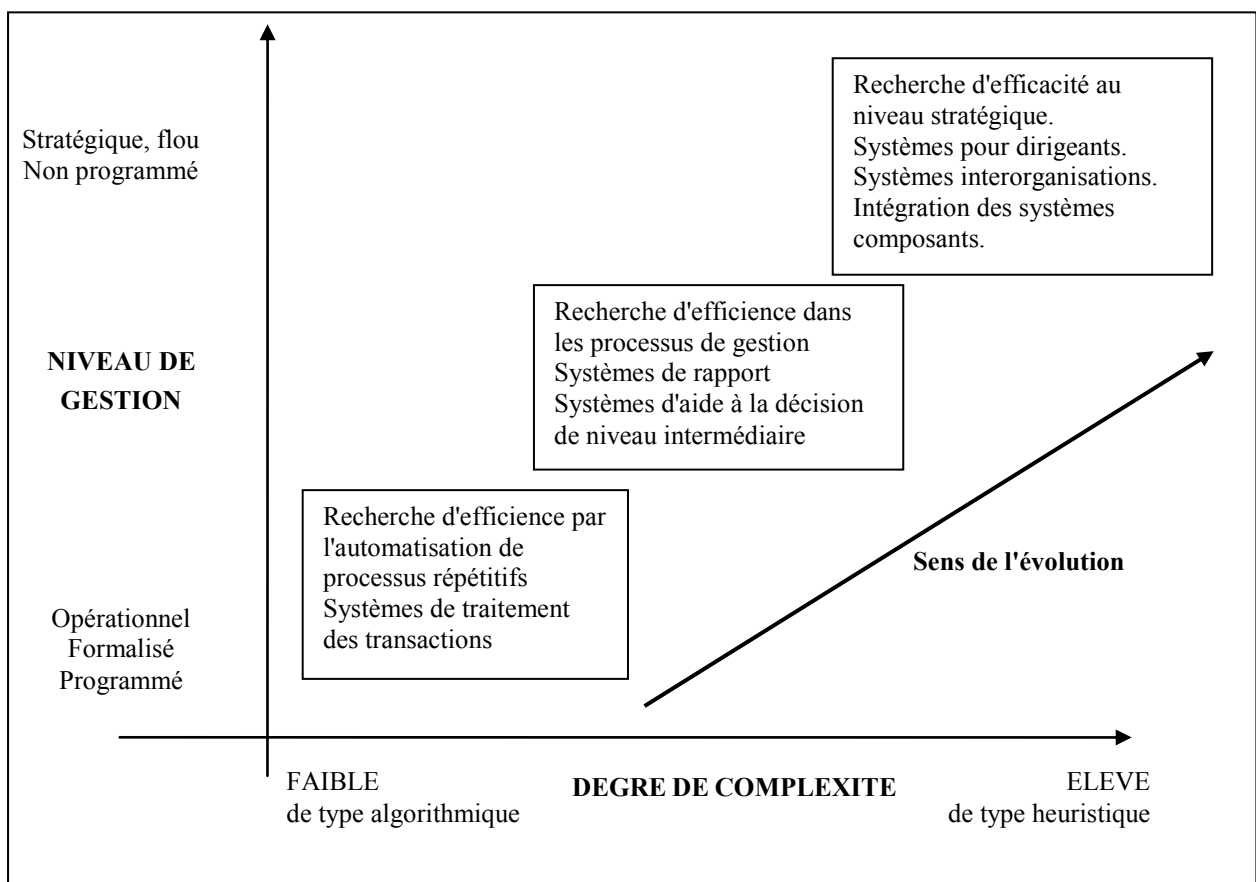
Stratégique, flou
Non programmé

Recherche d'efficacité au niveau stratégique.
Systèmes pour dirigeants.
Systèmes interorganisations.
Intégration des systèmes composants.

NIVEAU DE GESTION

Recherche d'efficience dans les processus de gestion
Systèmes de rapport
Systèmes d'aide à la décision de niveau intermédiaire

Recherche d'efficience par l'automatisation de processus répétitifs
Systèmes de traitement des transactions

Sens de l'évolution

Opérationnel
Formalisé
Programmé

FAIBLE
de type algorithmique

DEGRE DE COMPLEXITE

ELEVE
de type heuristique